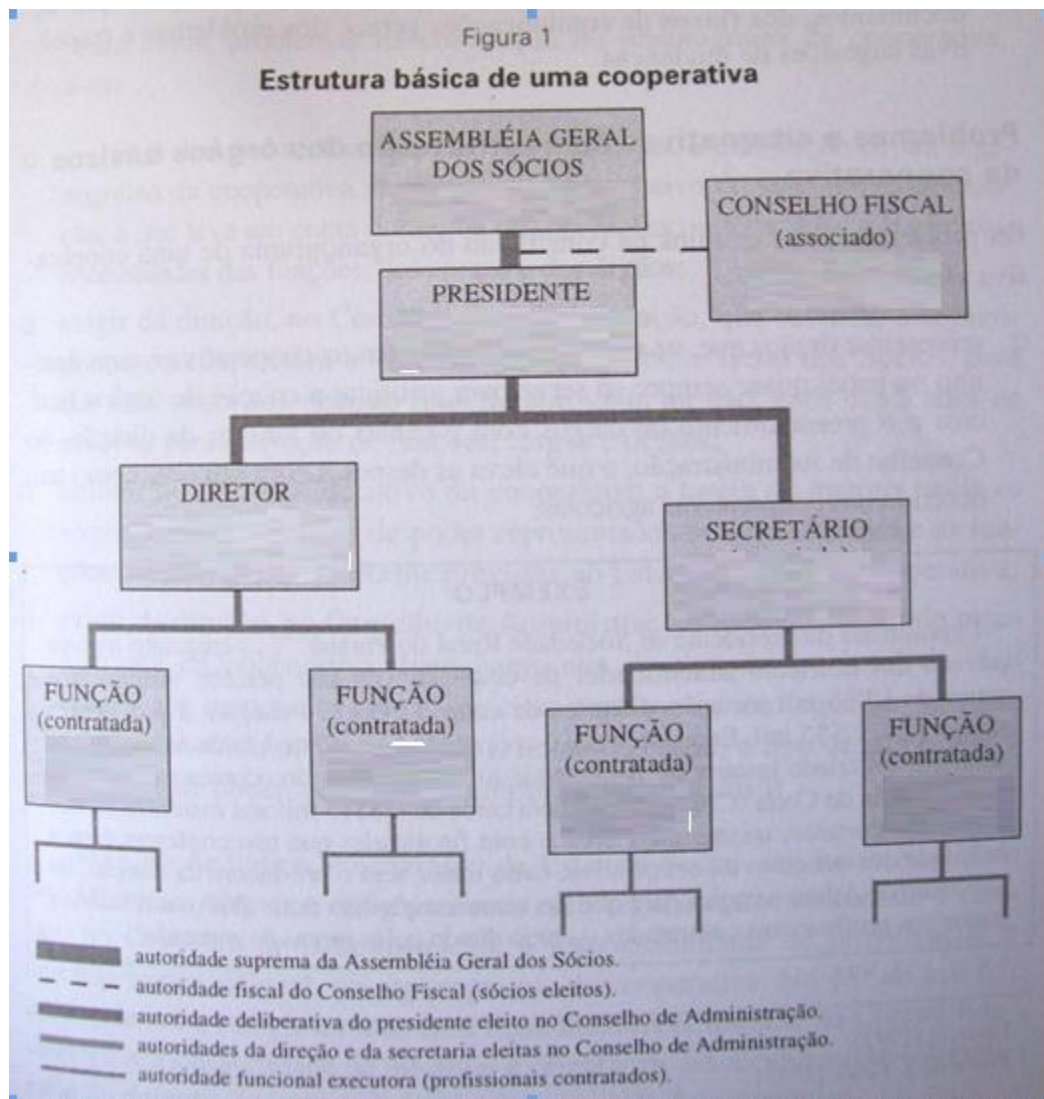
Figura 1

Estrutura básica de uma cooperativa

ASSEMBLÉIA GERAL DOS SÓCIOS

CONSELHO FISCAL (associado)

PRESIDENTE

DIRETOR

SECRETÁRIO

FUNÇÃO (contratada)

FUNÇÃO (contratada)

FUNÇÃO (contratada)

FUNÇÃO (contratada)

autoridade suprema da Assembléia Geral dos Sócios.
autoridade fiscal do Conselho Fiscal (sócios eleitos).
autoridade deliberativa do presidente eleito no Conselho de Administração.
autoridades da direção e da secretaria eleitas no Conselho de Administração.
autoridade funcional executora (profissionais contratados).